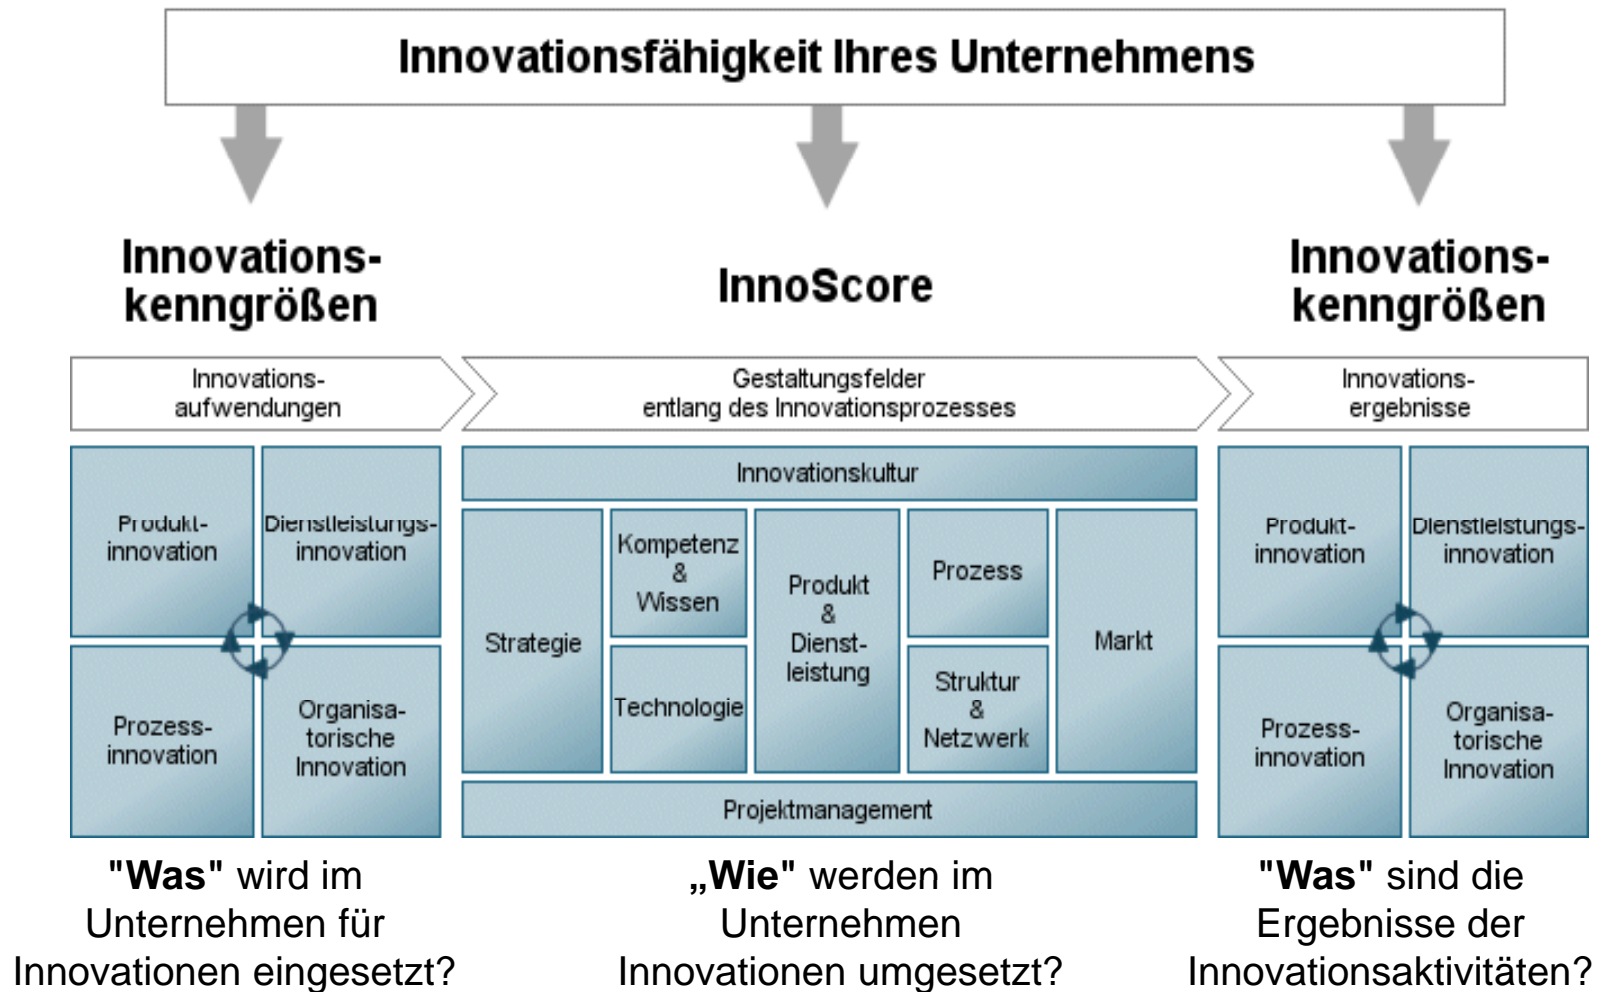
Innovationsfähigkeit Ihres Unternehmens

Innovationskenngrößen

InnoScore

Innovationskenngrößen

Innovationsaufwendungen

Gestaltungsfelder entlang des Innovationsprozesses

Innovationsergebnisse

Produktinnovation

Dienstleistungsinnovation

Prozessinnovation

Organisatorische Innovation

Innovationskultur

Strategie

Kompetenz & Wissen

Technologie

Produkt & Dienstleistung

Prozess

Struktur & Netzwerk

Markt

Projektmanagement

Produktinnovation

Dienstleistungsinnovation

Prozessinnovation

Organisatorische Innovation

**"Was"** wird im Unternehmen für Innovationen eingesetzt?

**„Wie"** werden im Unternehmen Innovationen umgesetzt?

**"Was"** sind die Ergebnisse der Innovationsaktivitäten?